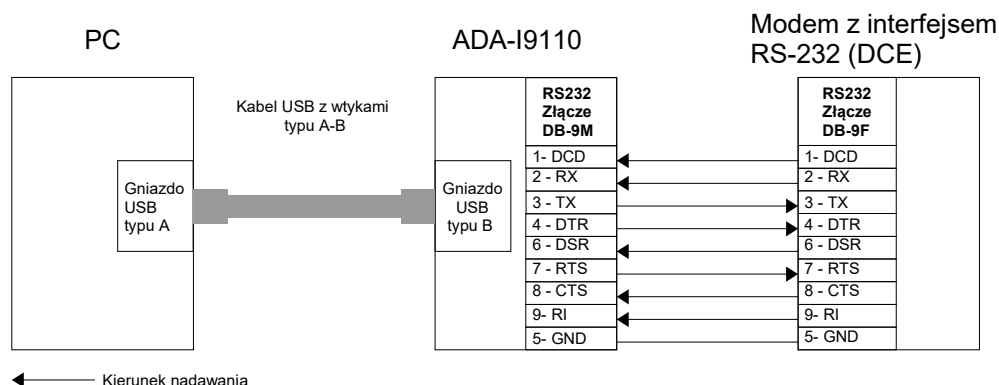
PC

ADA-I9110

Modem z interfejsem RS-232 (DCE)

Kabel USB z wtykami typu A-B

Gniazdo USB typu A

Gniazdo USB typu B

RS232 Złącze DB-9M

1- DCD
2 - RX
3 - TX
4 - DTR
6 - DSR
7 - RTS
8 - CTS
9- RI
5- GND

RS232 Złącze DB-9F

1- DCD
2 - RX
3 - TX
4 - DTR
6 - DSR
7 - RTS
8 - CTS
9- RI
5- GND

Kierunek nadawania